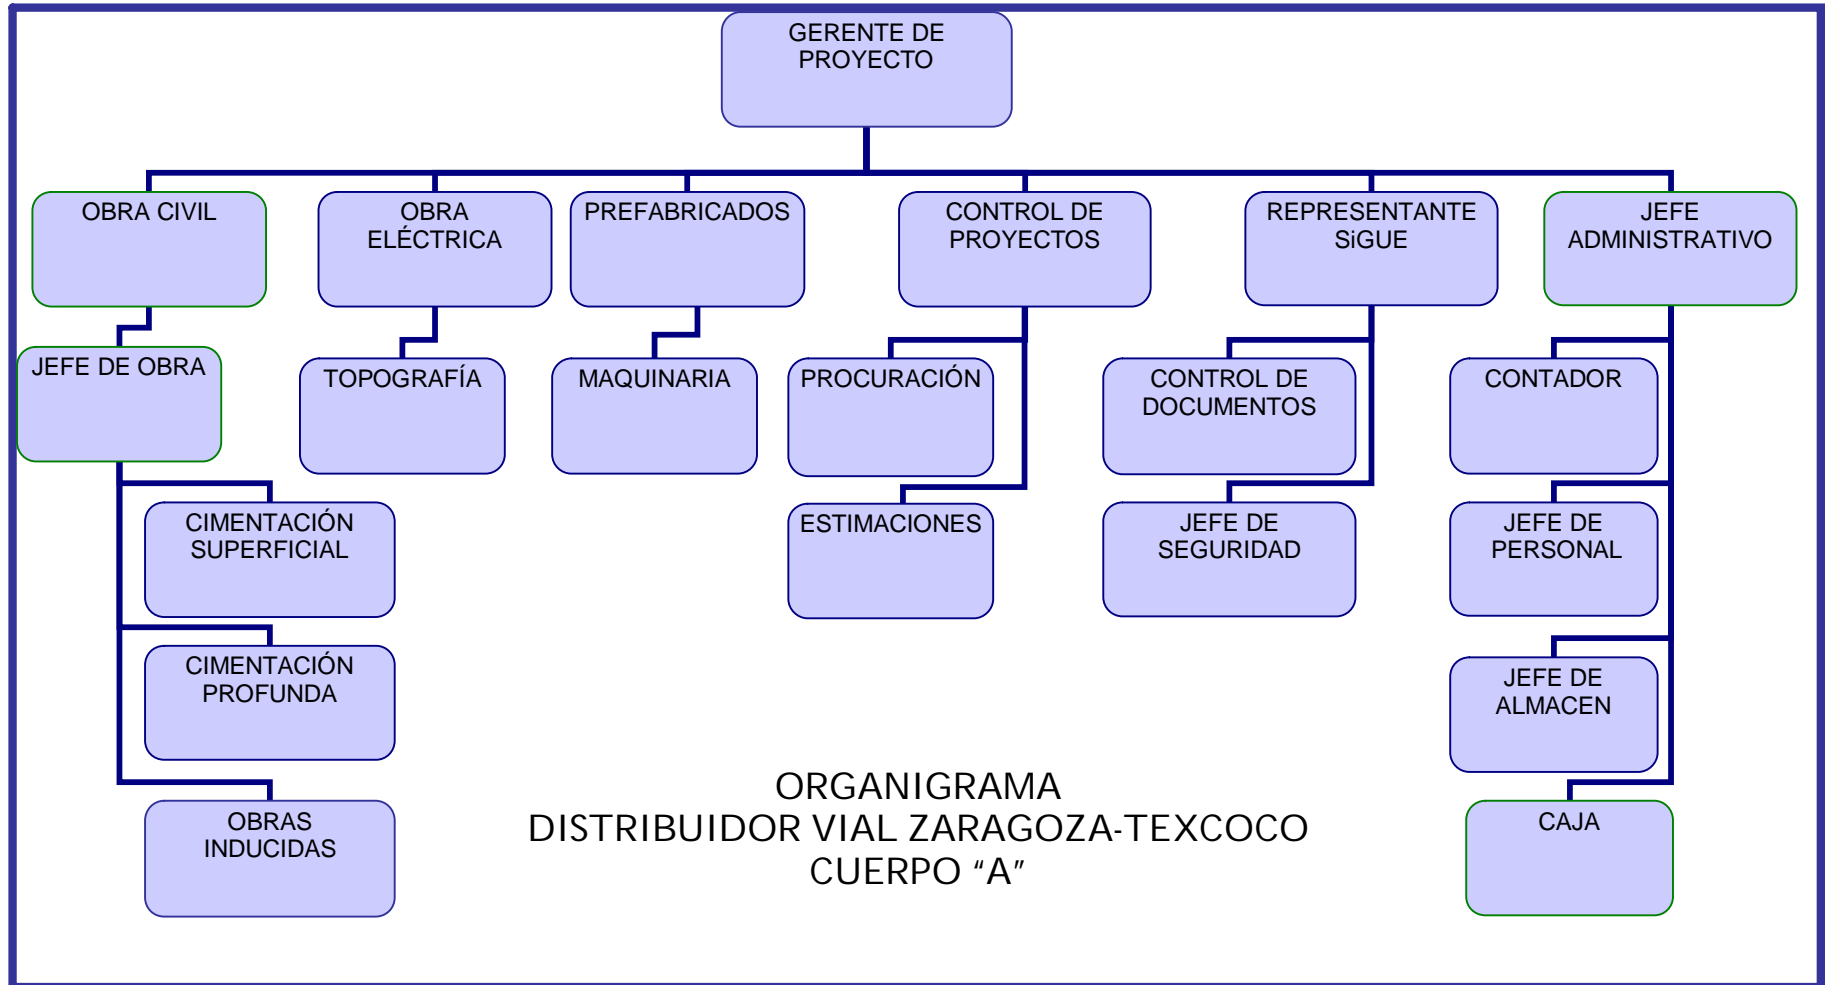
GERENTE DE PROYECTO

OBRA CIVIL

OBRA ELÉCTRICA

PREFABRICADOS

CONTROL DE PROYECTOS

REPRESENTANTE SiGUE

JEFE ADMINISTRATIVO

JEFE DE OBRA

TOPOGRAFÍA

MAQUINARIA

PROCURACIÓN

CONTROL DE DOCUMENTOS

CONTADOR

CIMENTACIÓN SUPERFICIAL

ESTIMACIONES

JEFE DE SEGURIDAD

JEFE DE PERSONAL

CIMENTACIÓN PROFUNDA

JEFE DE ALMACEN

OBRAS INDUCIDAS

ORGANIGRAMA
DISTRIBUIDOR VIAL ZARAGOZA-TEXCOCO
CUERPO "A"

CAJA